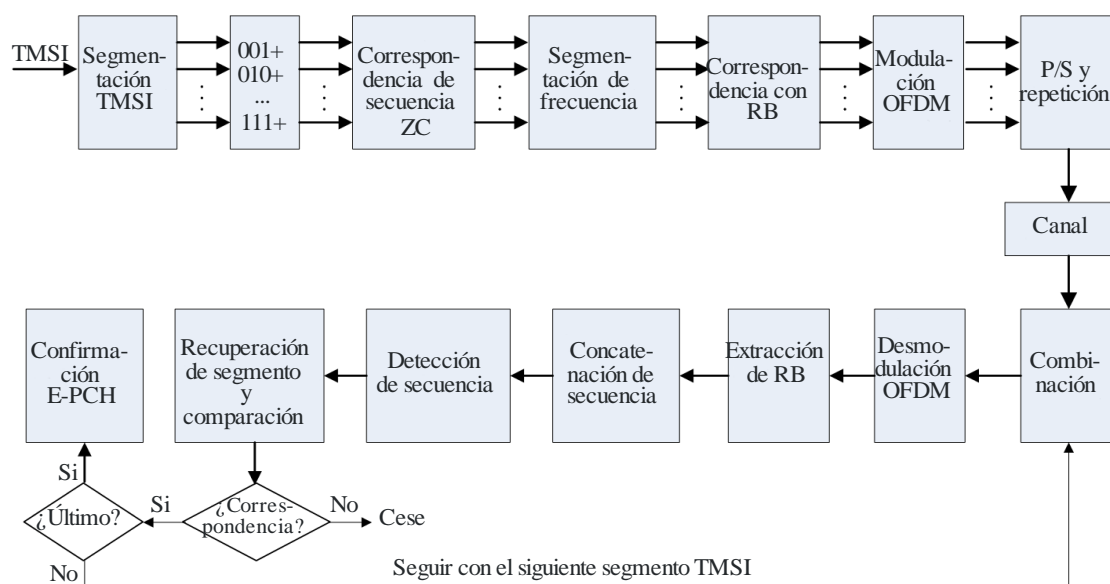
TMSI

Segmentación TMSI

001+
010+
...
111+

Correspondencia de secuencia ZC

Segmentación de frecuencia

Correspondencia con RB

Modulación OFDM

P/S y repetición

Canal

Combinación

Desmodulación OFDM

Extracción de RB

Concatenación de secuencia

Detección de secuencia

Recuperación de segmento y comparación

Confirmación E-PCH

Si

¿Último?

Si

¿Correspondencia?

No

Cese

No

Seguir con el siguiente segmento TMSI